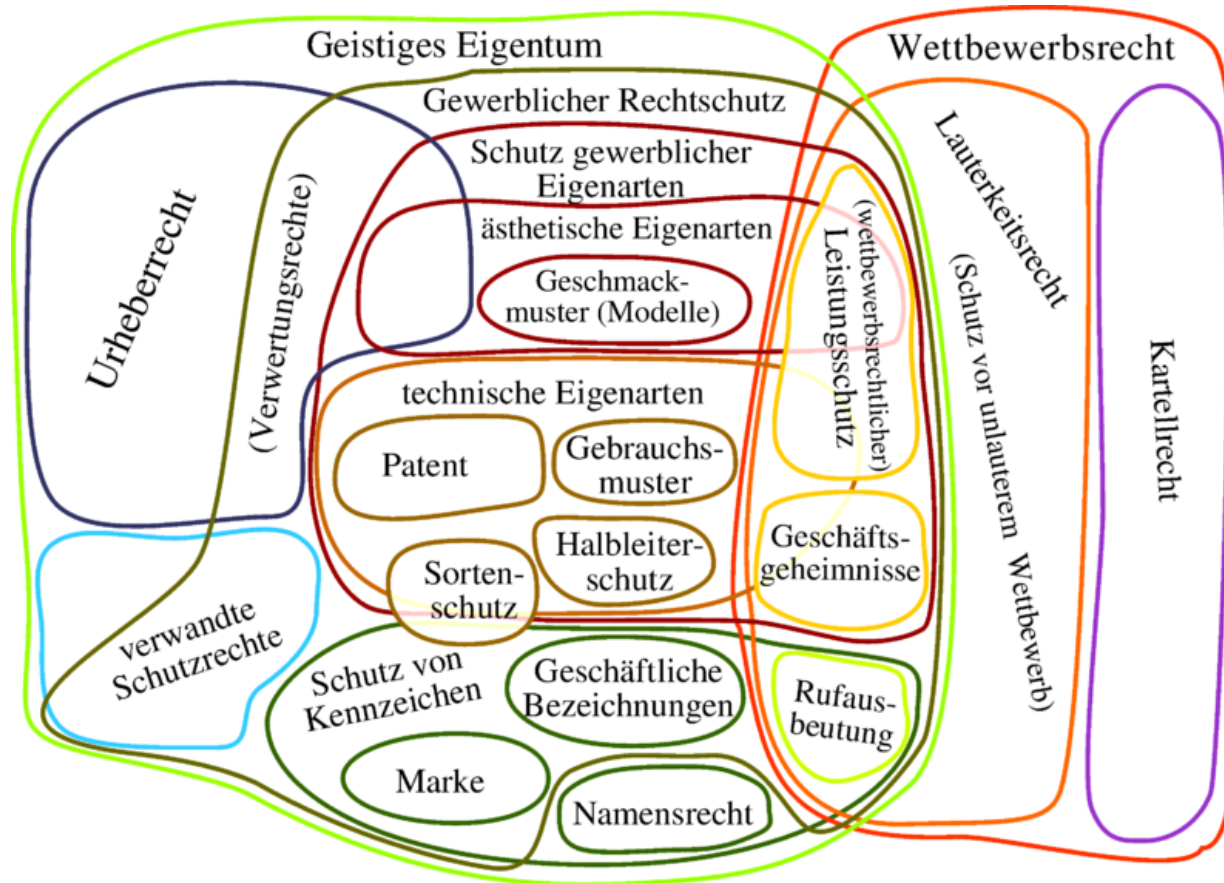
Geistiges Eigentum

Wettbewerbsrecht

Gewerblicher Rechtschutz

Schutz gewerblicher Eigenarten

ästhetische Eigenarten

Geschmackmuster (Modelle)

Urheberrecht

(Verwertungsrechte)

(wettbewerbsrechtlicher) Leistungsschutz

Lauterkeitsrecht

(Schutz vor unlauterem Wettbewerb)

Kartellrecht

technische Eigenarten

Patent

Gebrauchsmuster

Halbleiterschutz

Sortenschutz

Geschäftsgeheimnisse

verwandte Schutzrechte

Schutz von Kennzeichen

Geschäftliche Bezeichnungen

Rufausbeutung

Marke

Namensrecht